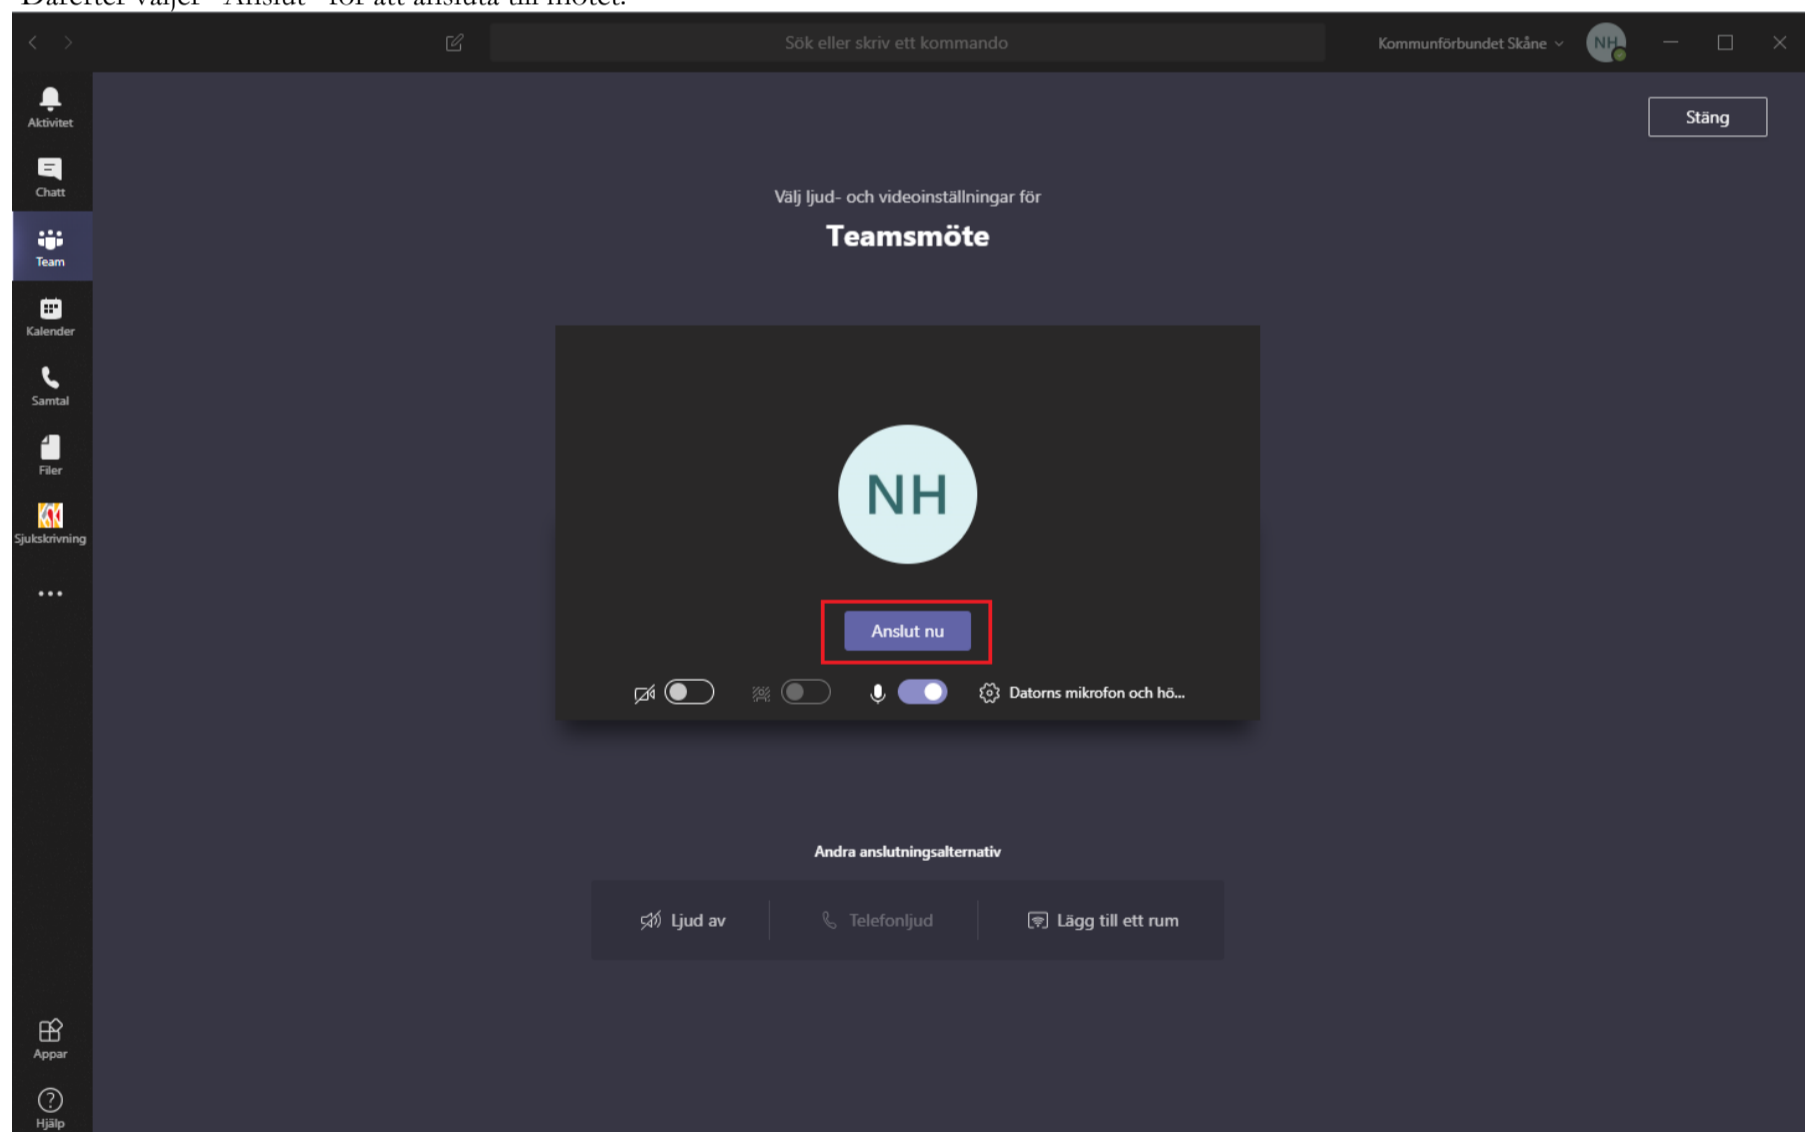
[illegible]

Sök eller skriv ett kommando

Kommunförbundet Skåne

NH

Aktivitet

Chatt

Team

Kalender

Samtal

Filer

Sjukskrivning

...

Appar

Hjälp

Stäng

Välj ljud- och videoinställningar för

Teamsmöte

NH

Anslut nu

Datorns mikrofon och hö...

Andra anslutningsalternativ

Ljud av

Telefonljud

Lägg till ett rum